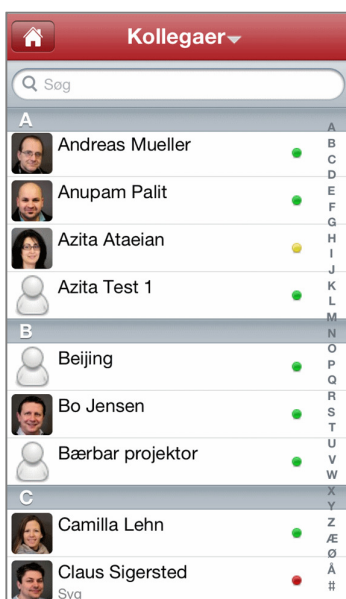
Kollegaer

Søg

A
Andreas Mueller
Anupam Palit
Azita Ataeian
Azita Test 1

B
Beijing
Bo Jensen
Bærbar projektor

C
Camilla Lehn
Claus Sigersted
Syg

A
B
C
D
E
F
G
H
I
J
K
L
M
N
O
P
Q
R
S
T
U
V
W
X
Y
Z
Æ
Ø
Å
#